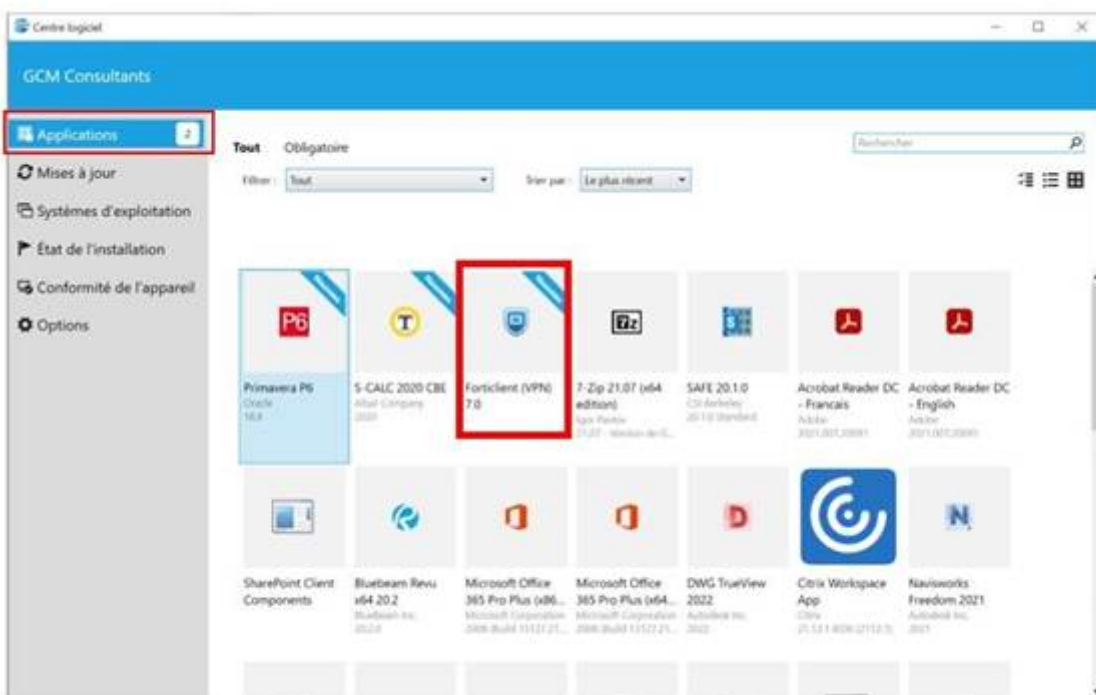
Centre logiciel

GCM Consultants

Applications 2
Mises à jour
Systèmes d'exploitation
État de l'installation
Conformité de l'appareil
Options

Tout Obligatoire

Rechercher

Filtrer : Tout

Trier par : Le plus récent

P6
Primavera P6
Oracle
18.8

S-CALC 2020 CBE
Altair Company
2020

Forticlient (VPN) 7.0

7-Zip 21.07 (x64 edition)
Igor Pavlov
21.07 - Version de G...

SAFE 20.1.0
CSI Berkeley
20.1.0 Standard

Acrobat Reader DC - Francais
Adobe
2021.007.20091

Acrobat Reader DC - English
Adobe
2021.007.20091

SharePoint Client Components

Bluebeam Revu x64 20.2
Bluebeam Inc.
20.2.0

Microsoft Office 365 Pro Plus (x86...
Microsoft Corporation
2008 (Build 13127.21...

Microsoft Office 365 Pro Plus (x64...
Microsoft Corporation
2008 (Build 13127.21...

DWG TrueView 2022
Autodesk Inc.
2022

Citrix Workspace App
Citrix
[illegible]

N
Navisworks Freedom 2021
Autodesk Inc.
2021